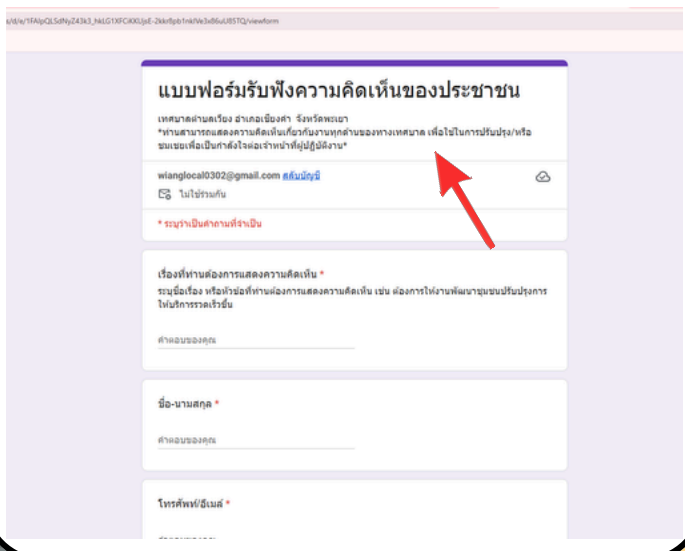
/d/e/1FAIpQLSdNyZ43k3_hkLG1XFCiKXUjsE-2kkr8pb1nkIVe3xB6uU85TQ/viewform

แบบฟอร์มรับฟังความคิดเห็นของประชาชน

เทศบาลตำบลเวียง อำเภอเชียงคำ จังหวัดพะเยา
*ท่านสามารถแสดงความคิดเห็นเกี่ยวกับงานทุกด้านของทางเทศบาล เพื่อใช้ในการปรับปรุง/หรือชมเชยเพื่อเป็นกำลังใจต่อเจ้าหน้าที่ผู้ปฏิบัติงาน*

wianglocal0302@gmail.com สลับบัญชี
ไม่ใช้ร่วมกัน

* ระบุว่าเป็นคำถามที่จำเป็น

เรื่องที่ท่านต้องการแสดงความคิดเห็น *
ระบุชื่อเรื่อง หรือหัวข้อที่ท่านต้องการแสดงความคิดเห็น เช่น ต้องการให้งานพัฒนาชุมชนปรับปรุงการให้บริการรวดเร็วขึ้น

คำตอบของคุณ

ชื่อ-นามสกุล *

คำตอบของคุณ

โทรศัพท์/อีเมล์ *

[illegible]